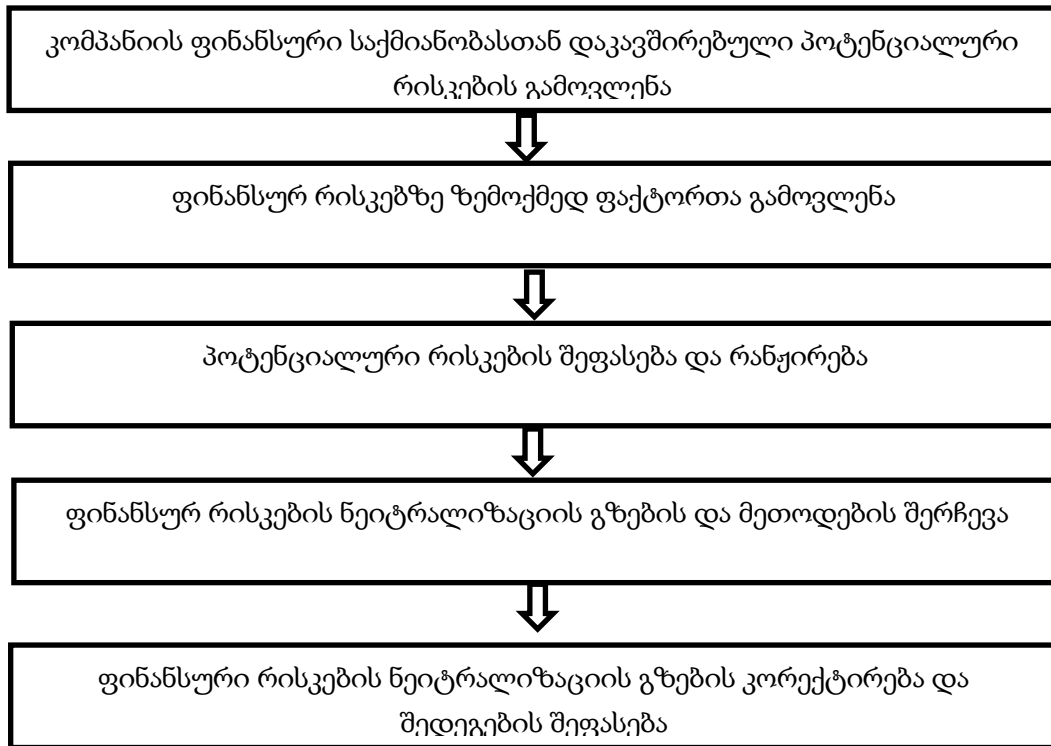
კომპანიის ფინანსური საქმიანობასთან დაკავშირებული პოტენციალური რისკების გამოვლენა

ფინანსურ რისკებზე ზემოქმედ ფაქტორთა გამოვლენა

პოტენციალური რისკების შეფასება და რანჟირება

ფინანსურ რისკების ნეიტრალიზაციის გზების და მეთოდების შერჩევა

ფინანსური რისკების ნეიტრალიზაციის გზების კორექტირება და შედეგების შეფასება